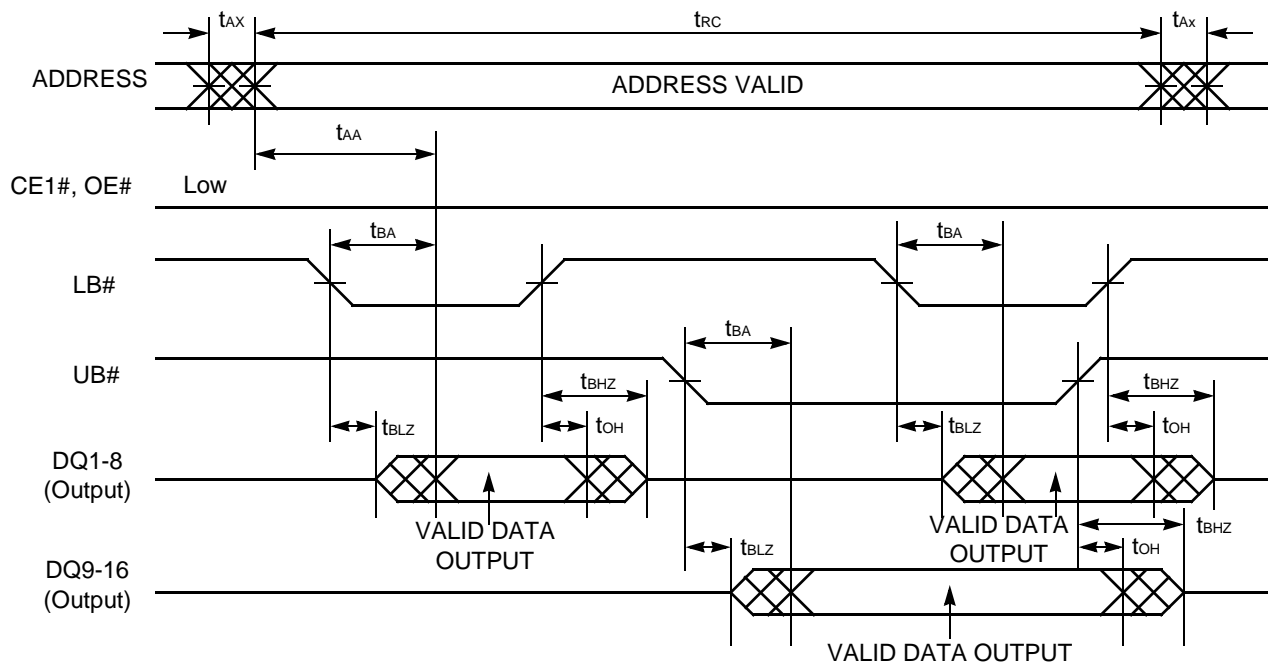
$t_{AX}$ $t_{RC}$ $t_{Ax}$

ADDRESS

ADDRESS VALID

$t_{AA}$

CE1#, OE#

Low

$t_{BA}$

$t_{BA}$

LB#

$t_{BA}$

UB#

$t_{BHZ}$

$t_{BHZ}$

$t_{BLZ}$

$t_{OH}$

$t_{BLZ}$

$t_{OH}$

DQ1-8 (Output)

VALID DATA OUTPUT

VALID DATA OUTPUT

$t_{BHZ}$

$t_{BLZ}$

$t_{OH}$

DQ9-16 (Output)

VALID DATA OUTPUT